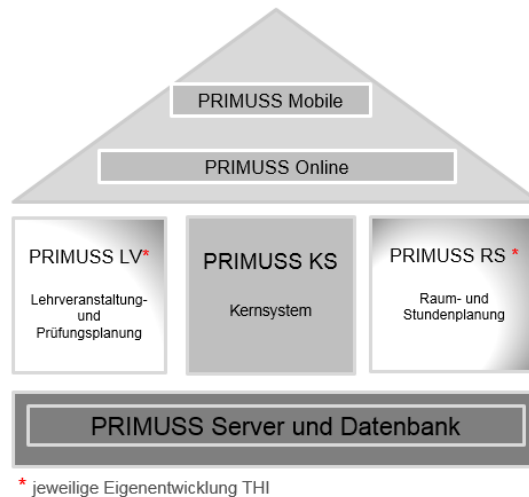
PRIMUSS Mobile

PRIMUSS Online

PRIMUSS LV*

Lehrveranstaltung- und Prüfungsplanung

PRIMUSS KS

Kernsystem

PRIMUSS RS *

Raum- und Stundenplanung

PRIMUSS Server und Datenbank

* jeweilige Eigenentwicklung THI